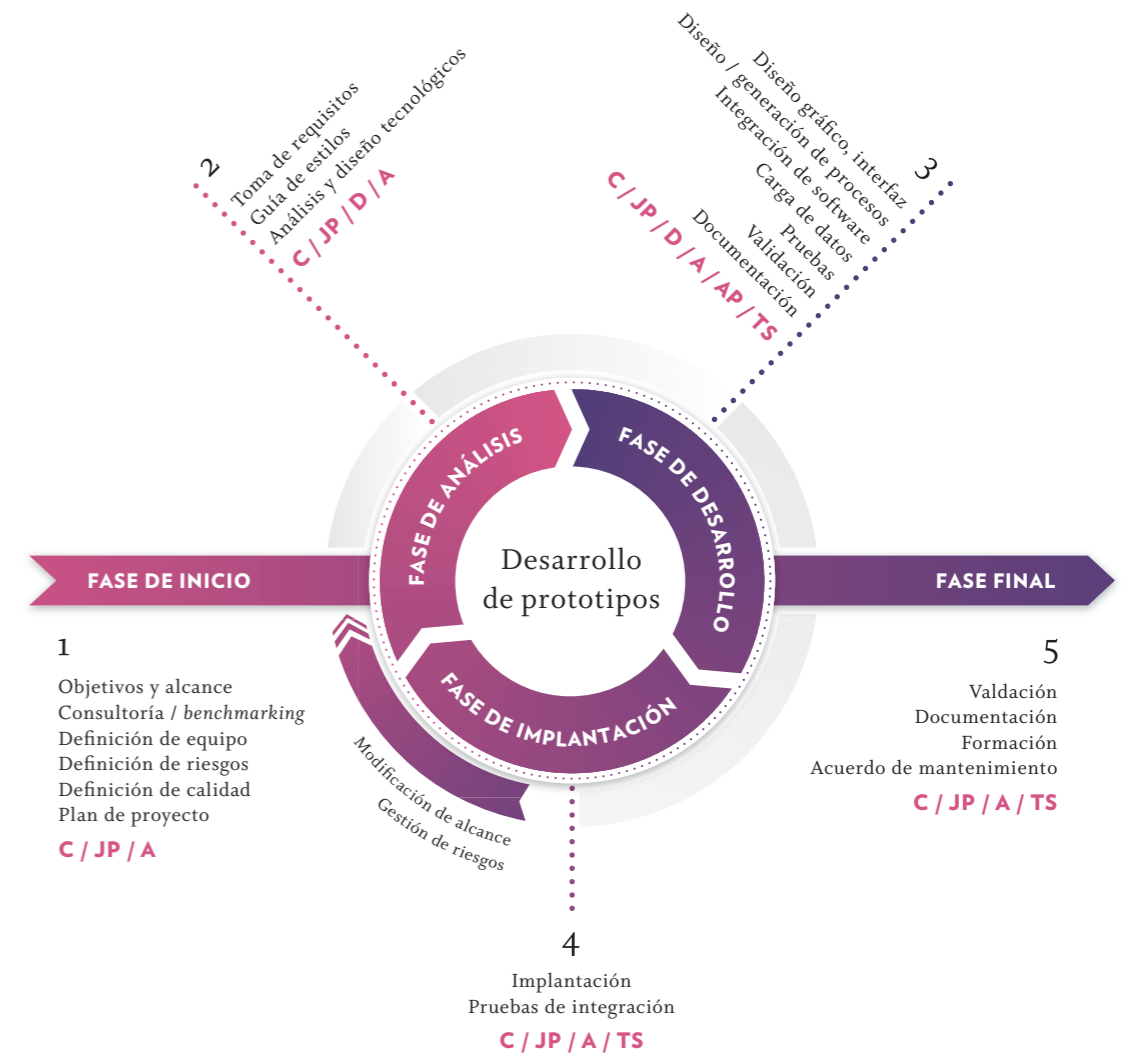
2
Toma de requisitos
Guía de estilos
Análisis y diseño tecnológicos
C / JP / D / A

3
Diseño gráfico, interfaz
Diseño / generación de procesos
Integración de software
Carga de datos
Pruebas
Validación
Documentación
C / JP / D / A / AP / TS

FASE DE INICIO

FASE DE ANÁLISIS

FASE DE DESARROLLO

FASE DE IMPLANTACIÓN

Desarrollo de prototipos

FASE FINAL

1
Objetivos y alcance
Consultoría / *benchmarking*
Definición de equipo
Definición de riesgos
Definición de calidad
Plan de proyecto
C / JP / A

Modificación de alcance
Gestión de riesgos

5
Valdación
Documentación
Formación
Acuerdo de mantenimiento
C / JP / A / TS

4
Implantación
Pruebas de integración
C / JP / A / TS